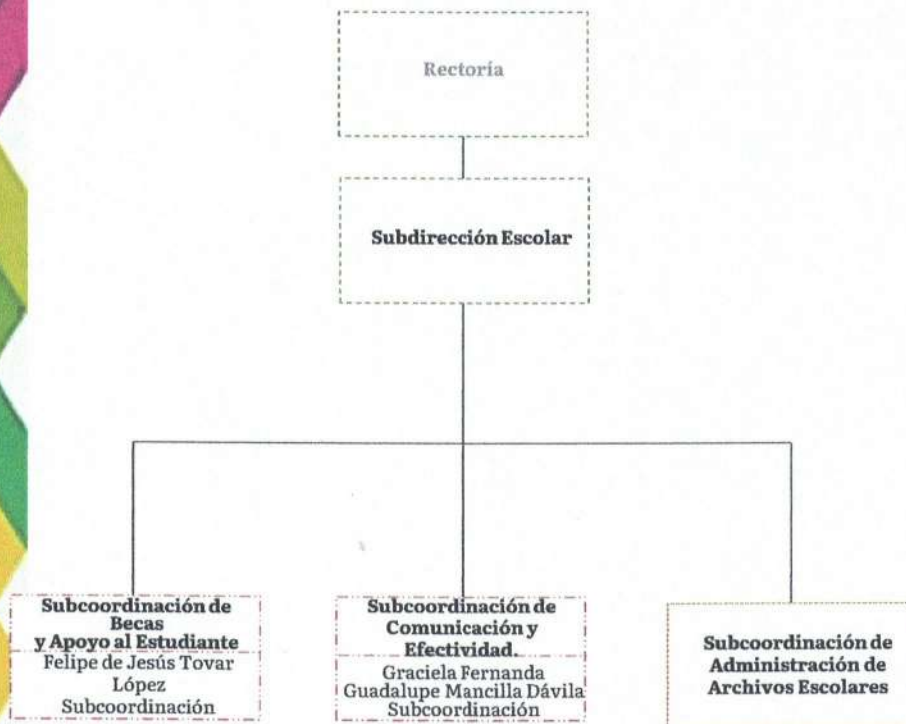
Rectoría

Subdirección Escolar

Subcoordinación de Becas y Apoyo al Estudiante
Felipe de Jesús Tovar López
Subcoordinación

Subcoordinación de Comunicación y Efectividad.
Graciela Fernanda Guadalupe Mancilla Dávila
Subcoordinación

Subcoordinación de Administración de Archivos Escolares